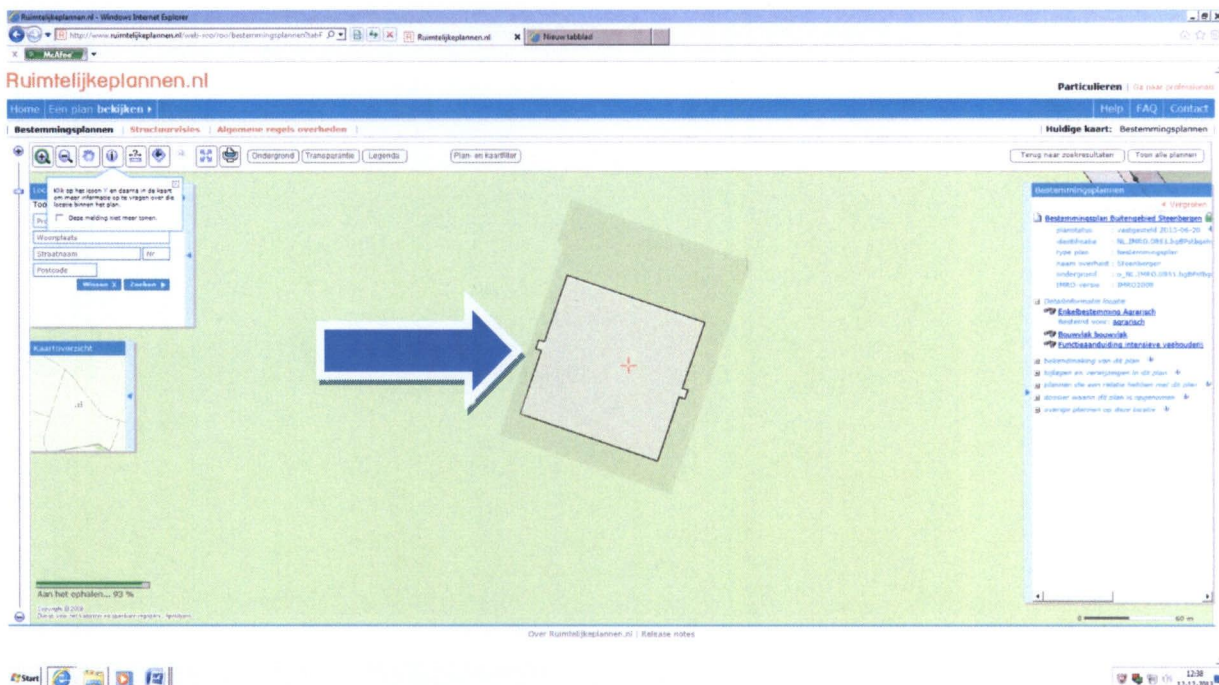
Ruimtelijkeplannen.nl - Windows Internet Explorer

http://www.ruimtelijkeplannen.nl/web-roo/roo/bestemmingsplannen?tab=

Ruimtelijkeplannen.nl

Nieuw tabblad

McAfee

Ruimtelijkeplannen.nl

Particulieren | Ga naar professionals

Home | Een plan bekijken ▸

Help | FAQ | Contact

Bestemmingsplannen | Structuurvisies | Algemene regels overheden

Huidige kaart: Bestemmingsplannen

Ondergrond | Transparantie | Legenda | Plan- en kaartfilter

Terug naar zoekresultaten | Toon alle plannen

Klik op het icoon 'i' en daarna in de kaart om meer informatie op te vragen over die locatie binnen het plan.

Deze melding niet meer tonen.

Woonplaats

Straatnaam

Nr

Postcode

Wissen X | Zoeken ▸

Kaartoverzicht

Aan het ophalen... 93 %

Copyright © 2008

Bestemmingsplannen

< Vergroten

Bestemmingsplan Buitengebied Steenbergen

planstatus : vastgesteld 2015-06-20

identificatie : NL.IMRO.0851.bgBPdl

type plan : bestemmingsplan

naam overheid : Steenbergen

onderground : o_NL.IMRO.0851.bgBPdl

IMRO versie : IMRO2008

Detailinformatie locatie

Enkelbestemming Agrarisch

Bestemd voor: agrarisch

Bouwvlak bouwvlak

Functieaanduiding intensieve veehouderij

toelichting van dit plan

bijlagen en verwijzingen in dit plan

plannen die een relatie hebben met dit plan

dossier waarin dit plan is opgenomen

overige plannen op deze locatie

60 m

Over Ruimtelijkeplannen.nl | Release notes

Start

12:38